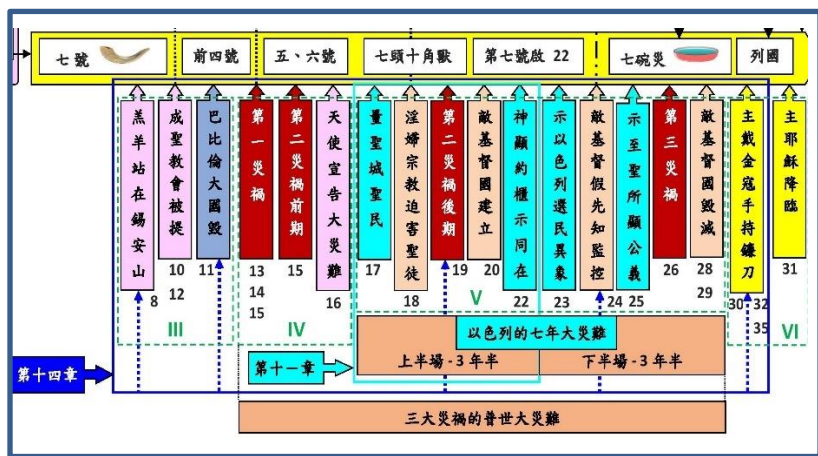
七號　前四號　五、六號　七頭十角獸　第七號啟 22　七碗災　列國

羔羊站在錫安山 8
成聖教會被提 10 12
巴比倫大國毀 11
第一災禍 13 14 15
第二災禍前期 15
天使宣告大災難 16
量聖城聖民 17
淫婦宗教迫害聖徒 18
第二災禍後期 19
敵基督國建立 20
神顯約櫃示同在 22
以色列選民異象 23
敵基督假先知監控 24
示至聖所顯公義 25
第三災禍 26
敵基督國毀滅 28 29
主戴金冠手持鐮刀 30 32 35
主耶穌降臨 31

III　IV　V　VI

第十四章

第十一章

以色列的七年大災難
上半場 - 3 年半　下半場 - 3 年半

三大災禍的普世大災難